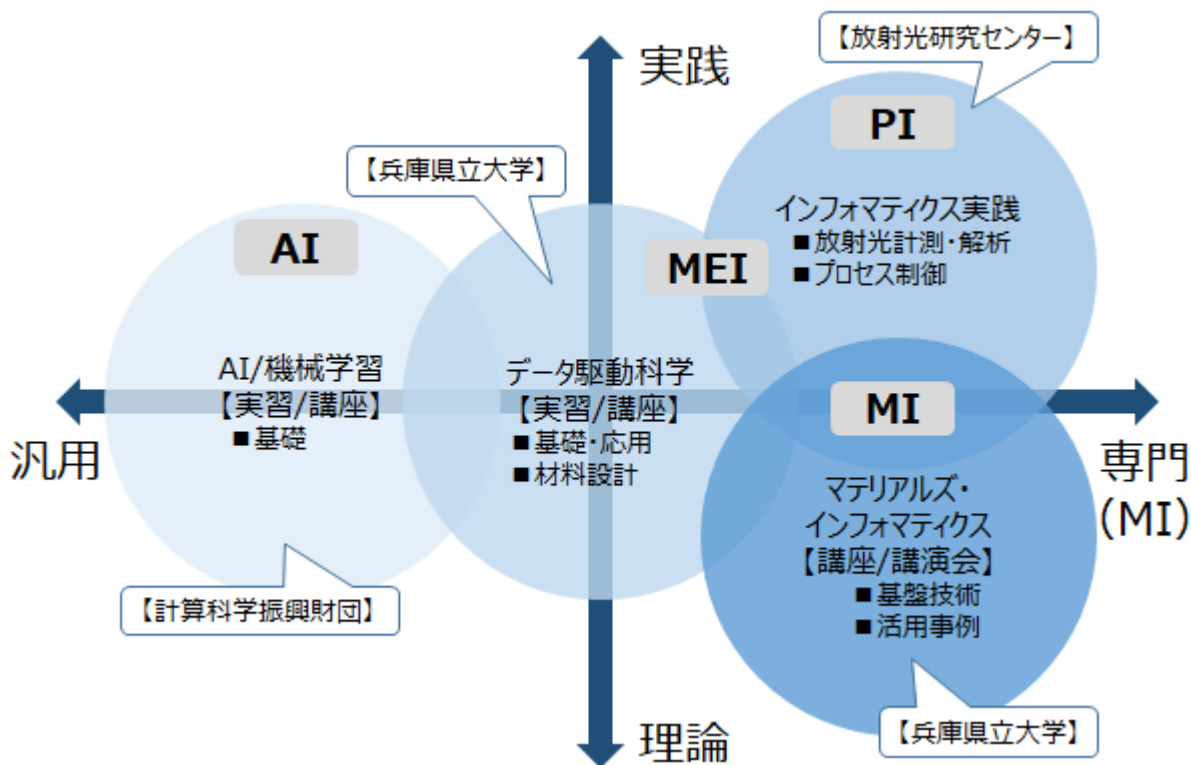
【放射光研究センター】

実践

PI

インフォマティクス実践
■放射光計測・解析
■プロセス制御

【兵庫県立大学】

AI

MEI

AI/機械学習
【実習/講座】
■基礎

データ駆動科学
【実習/講座】
■基礎・応用
■材料設計

MI

汎用

専門
(MI)

マテリアルズ・
インフォマティクス
【講座/講演会】
■基盤技術
■活用事例

【計算科学振興財団】

【兵庫県立大学】

理論